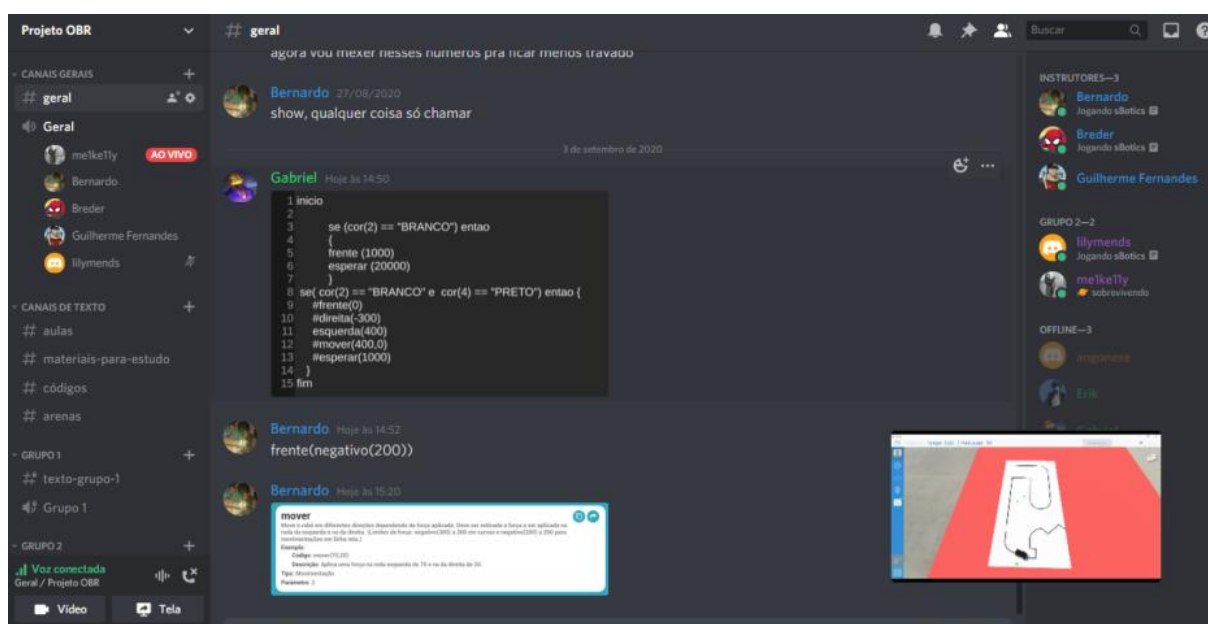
Projeto OBR

CANAIS GERAIS
# geral
Geral
me1ke11y AO VIVO
Bernardo
Breder
Guilherme Fernandes
lilymends

CANAIS DE TEXTO
# aulas
# materiais-para-estudo
# códigos
# arenas

GRUPO 1
# texto-grupo-1
Grupo 1

GRUPO 2

Voz conectada
Geral / Projeto OBR

Vídeo
Tela

# geral

agora vou mexer nesses numeros pra ficar menos travado

Bernardo 27/08/2020
show, qualquer coisa só chamar

3 de setembro de 2020

Gabriel Hoje às 14:50
1 inicio
2
3 se (cor(2) == "BRANCO") entao
4 {
5 frente (1000)
6 esperar (20000)
7 }
8 se( cor(2) == "BRANCO" e cor(4) == "PRETO") entao {
9 #frente(0)
10 #direita(-300)
11 esquerda(400)
12 #mover(400,0)
13 #esperar(1000)
14 }
15 fim

Bernardo Hoje às 14:52
frente(negativo(200))

Bernardo Hoje às 15:20
mover
Move o robô em diferentes direções dependendo da força aplicada. Deve ser indicado a força a ser aplicada na roda da esquerda e na da direita. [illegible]
Exemplo:
Código: mover(70,20)
Descrição: Aplica uma força na roda esquerda de 70 e na da direita de 20.
Tipo: Movimentação
Parâmetros: 2

Buscar

INSTRUTORES—3
Bernardo
Jogando sBotics
Breder
Jogando sBotics
Guilherme Fernandes

GRUPO 2—2
lilymends
Jogando sBotics
me1ke11y
sobrevivendo

OFFLINE—3
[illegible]
Erik
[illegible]